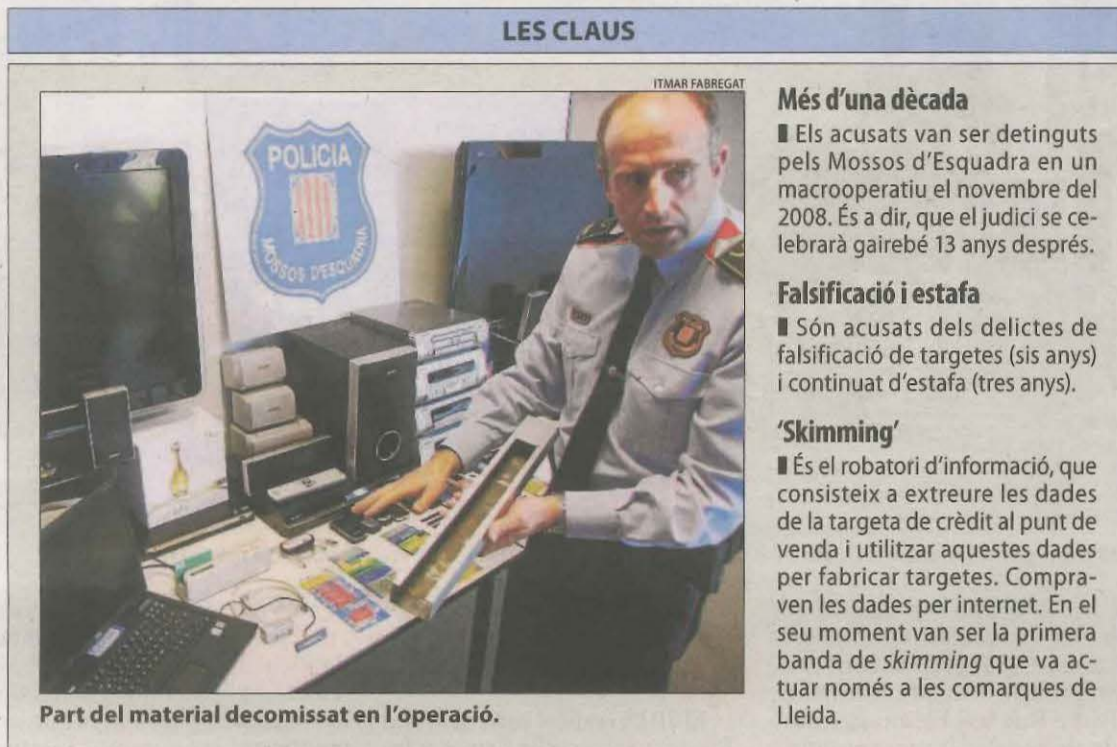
LES CLAUS

ITMAR FABREGAT

POLICIA

MOSSOS D'ESQUADRA

Part del material decomissat en l'operació.

Més d'una dècada

Els acusats van ser detinguts pels Mossos d'Esquadra en un macrooperatiu el novembre del 2008. És a dir, que el judici se celebrarà gairebé 13 anys després.

Falsificació i estafa

Són acusats dels delictes de falsificació de targetes (sis anys) i continuat d'estafa (tres anys).

'Skimming'

És el robatori d'informació, que consisteix a extreure les dades de la targeta de crèdit al punt de venda i utilitzar aquestes dades per fabricar targetes. Compraven les dades per internet. En el seu moment van ser la primera banda de skimming que va actuar només a les comarques de Lleida.